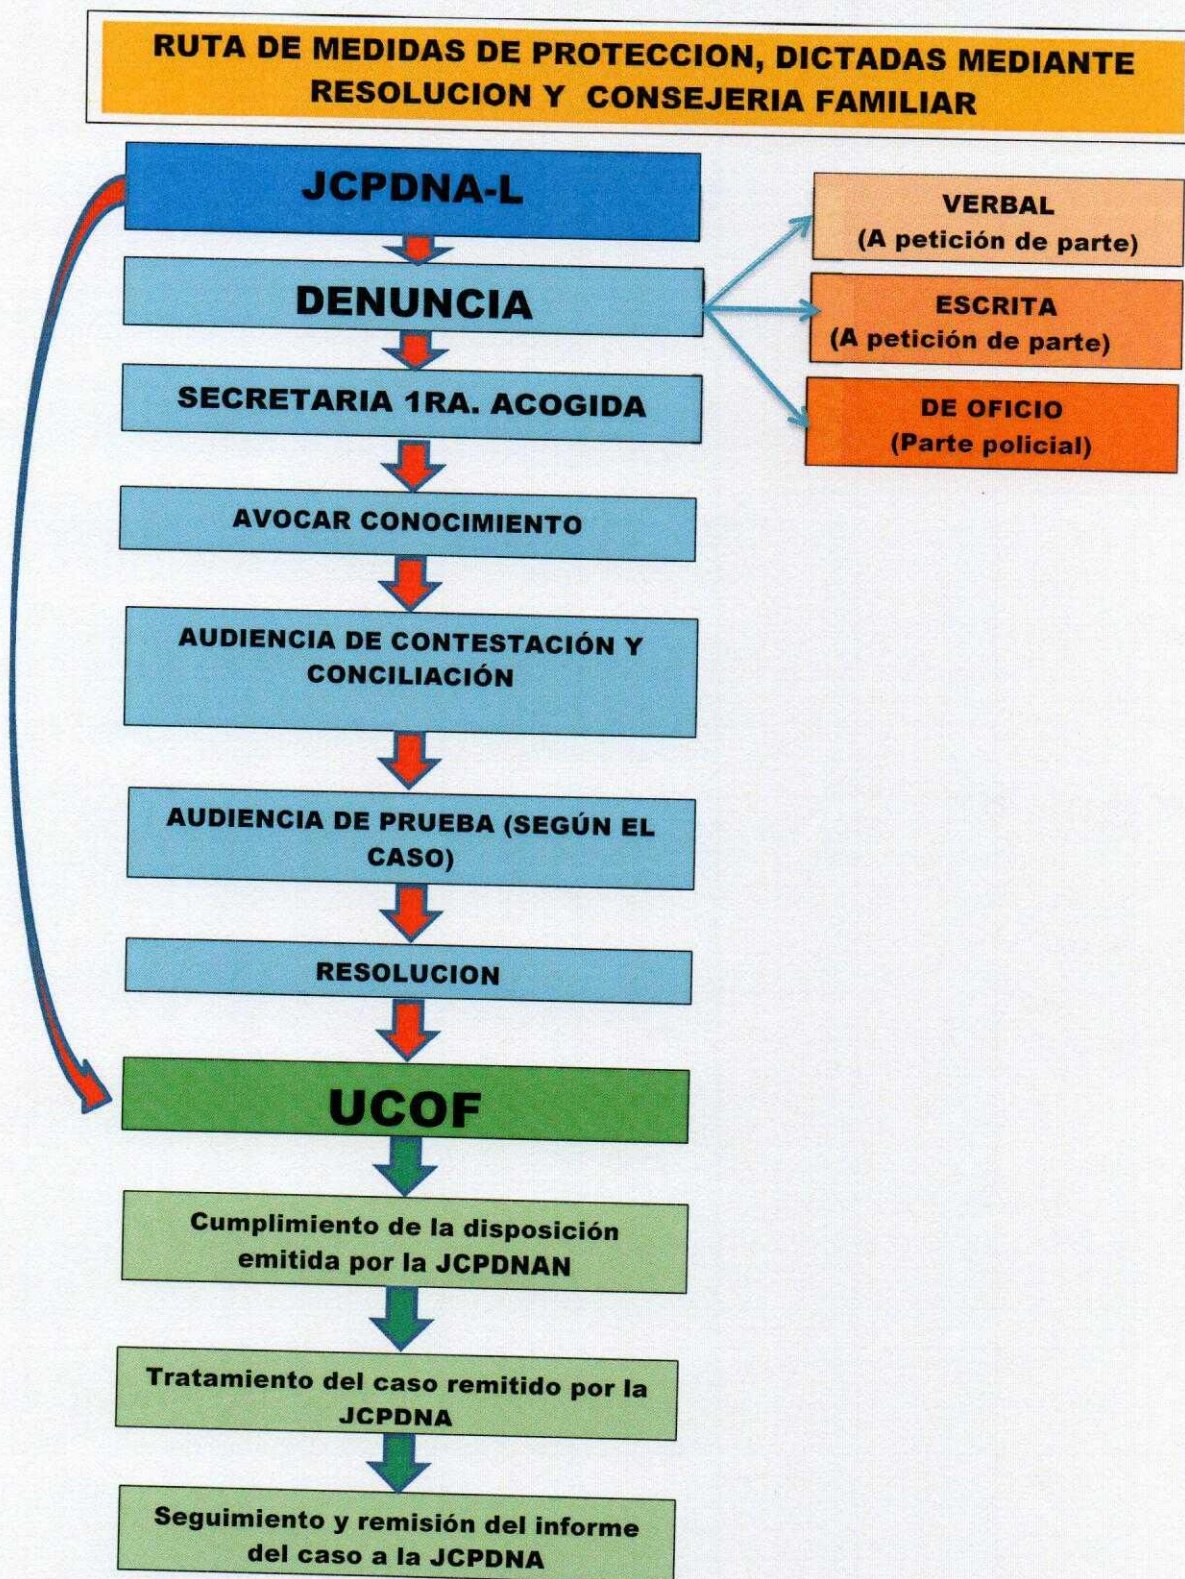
RUTA DE MEDIDAS DE PROTECCION, DICTADAS MEDIANTE RESOLUCION Y CONSEJERIA FAMILIAR

JCPDNA-L

DENUNCIA

VERBAL
(A petición de parte)

ESCRITA
(A petición de parte)

DE OFICIO
(Parte policial)

SECRETARIA 1RA. ACOGIDA

AVOCAR CONOCIMIENTO

AUDIENCIA DE CONTESTACIÓN Y CONCILIACIÓN

AUDIENCIA DE PRUEBA (SEGÚN EL CASO)

RESOLUCION

UCOF

Cumplimiento de la disposición emitida por la JCPDNAN

Tratamiento del caso remitido por la JCPDNA

Seguimiento y remisión del informe del caso a la JCPDNA